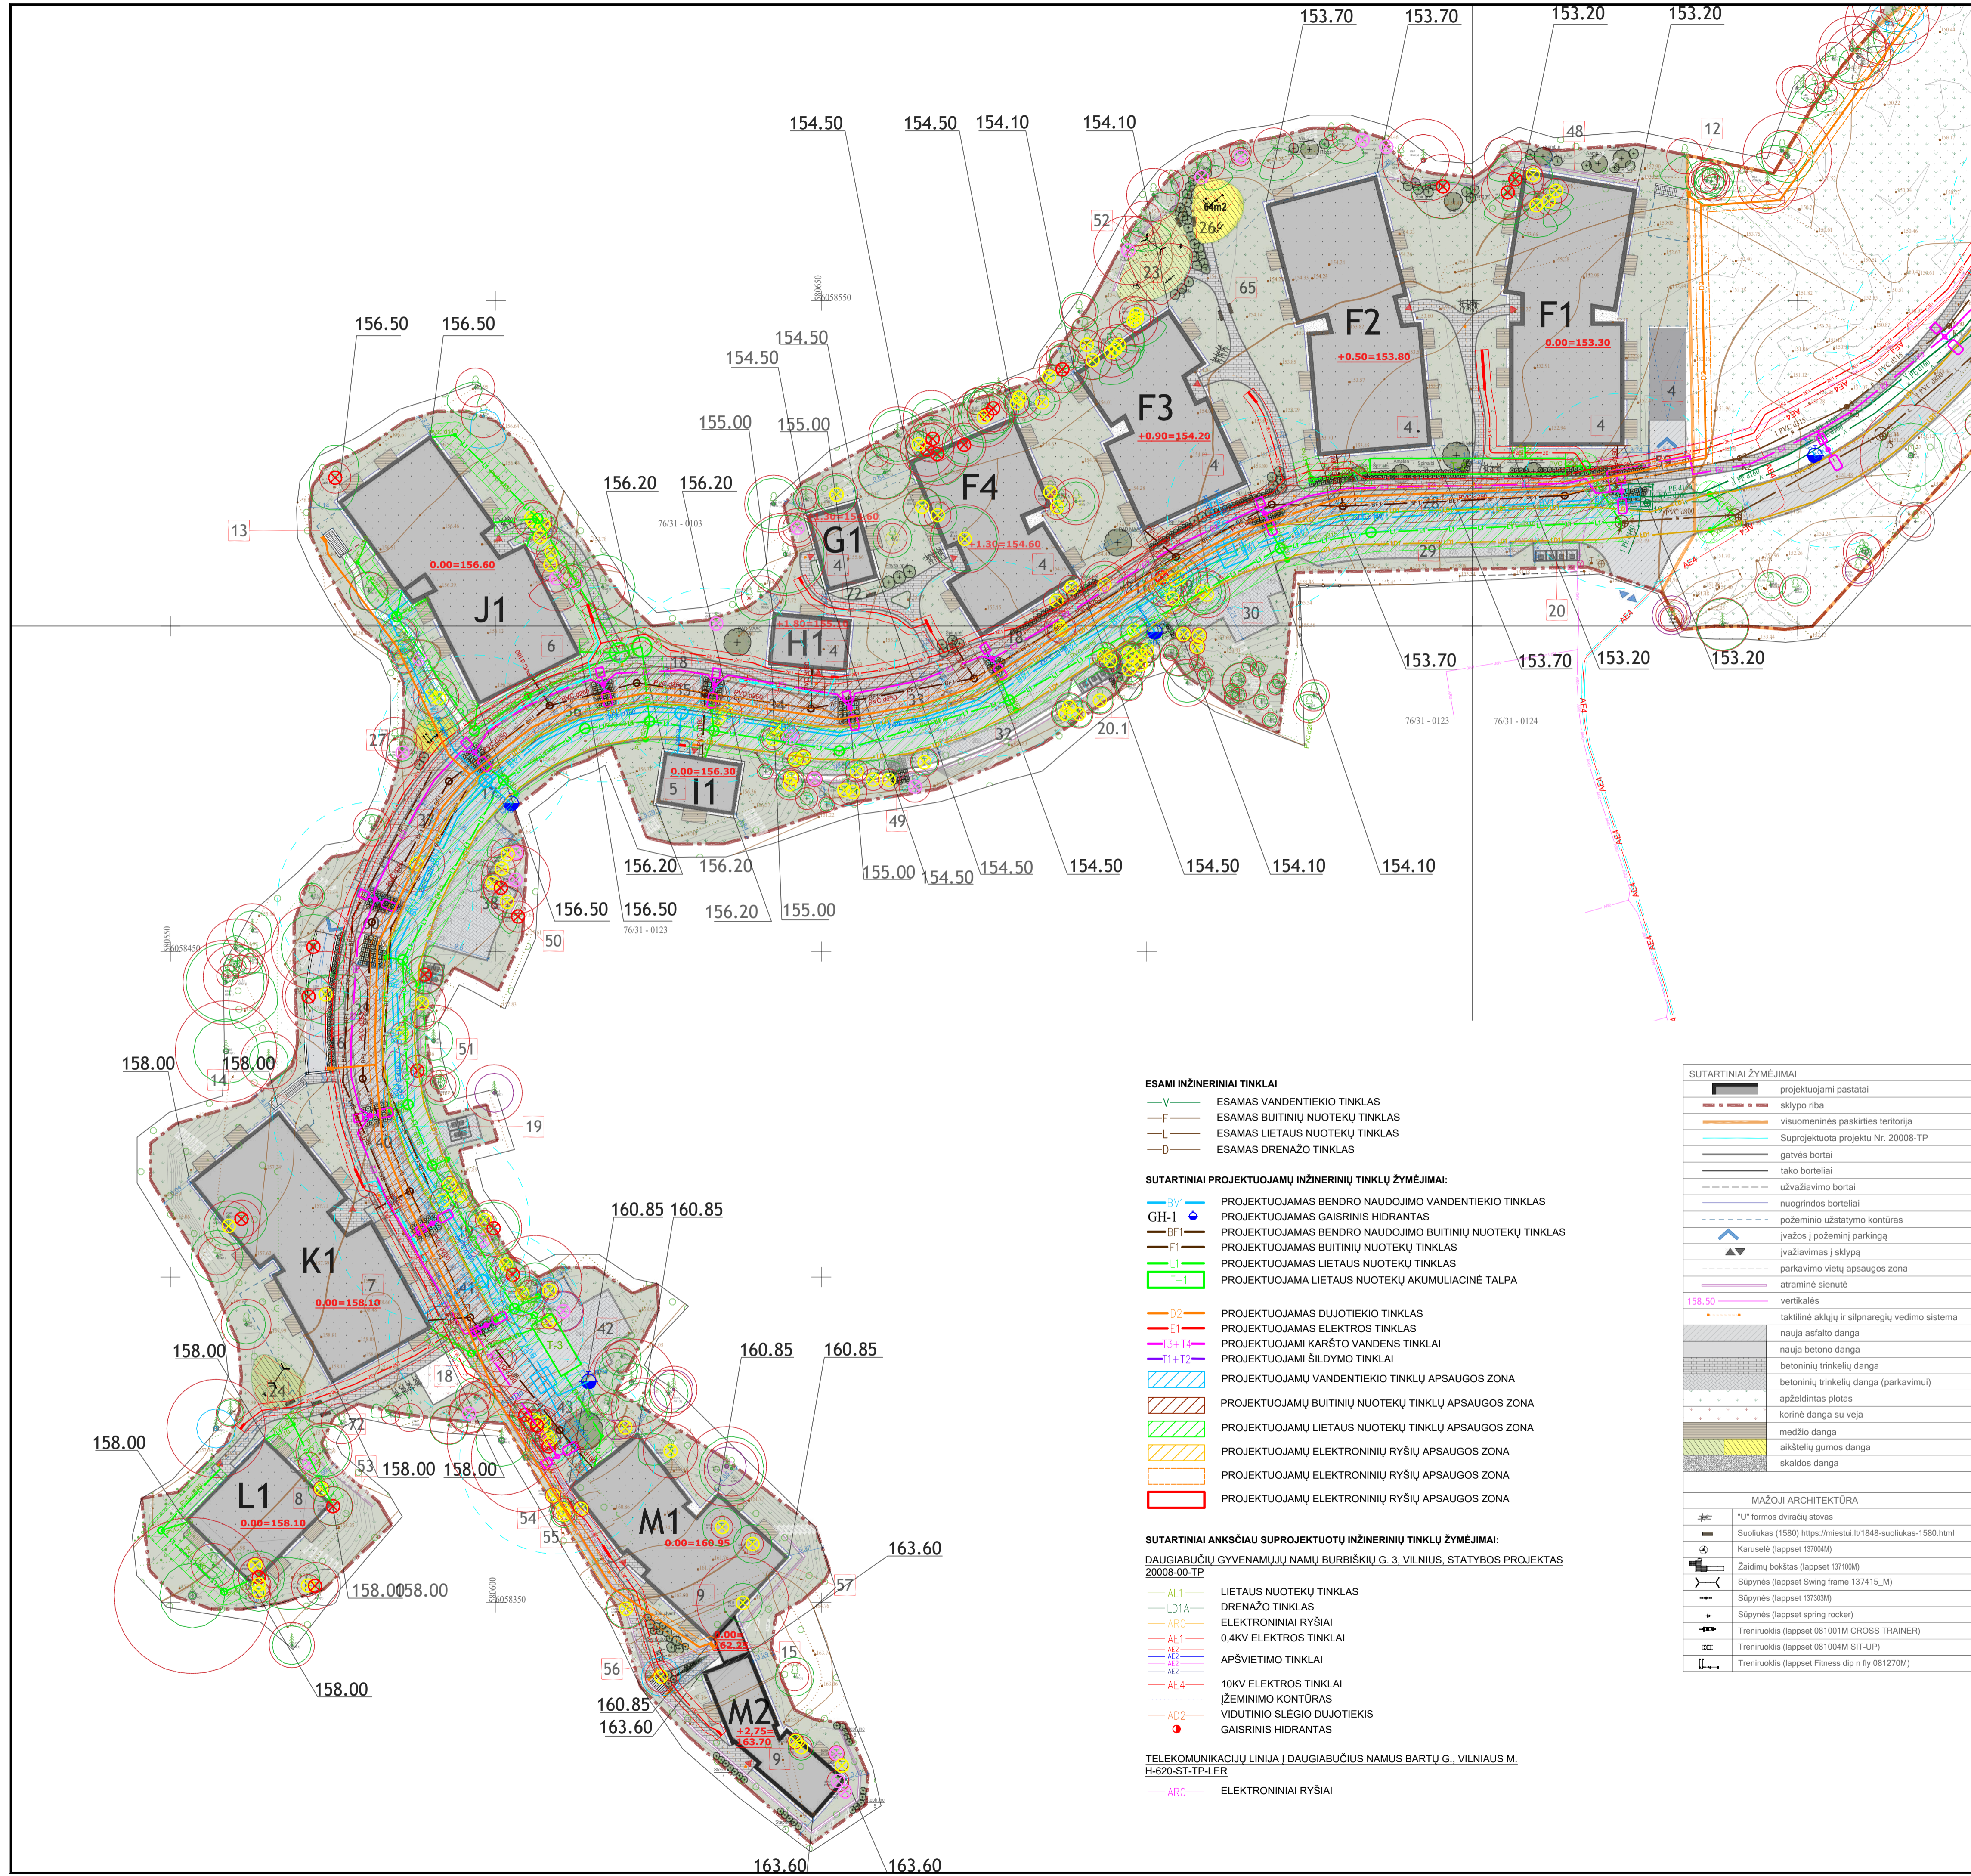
153.70 153.70 153.20 153.20

154.50 154.50 154.10 154.10

48 12

52 26 84m2 23 65

F2 +0.50=153.80
F1 0.00=153.30

F3 +0.90=154.20

F4 +1.30=154.60

G1 +1.30=155.60

H1 +1.80=155.

J1 0.00=156.60

I1 0.00=156.30

K1 0.00=158.10

L1 0.00=158.10

M1 0.00=160.95

M2 +2.75=163.70

156.50 156.50 154.50 154.50 155.00 155.00 156.20 156.20

13 27 18 20 20.1 28 29 30 32 49 50 51 19 14 24 53 54 55 56 57 15 42 43 41 37 38 39 40 72

153.70 153.70 153.20 153.20

156.20 156.20 155.00 154.50 154.50 154.50 154.50 154.10 154.10

156.50 156.50 156.20 155.00

76/31 - 0103
76/31 - 0123
76/31 - 0124

158.00 158.00 158.00 158.00 158.00 158.00 158.00158.00 158.00

160.85 160.85 160.85 160.85 163.60 160.85 163.60 163.60 163.60

ESAMI INŽINERINIAI TINKLAI
V ESAMAS VANDENTIEKIO TINKLAS
F ESAMAS BUITINIŲ NUOTEKŲ TINKLAS
L ESAMAS LIETAUS NUOTEKŲ TINKLAS
D ESAMAS DRENAŽO TINKLAS

SUTARTINIAI PROJEKTUOJAMŲ INŽINERINIŲ TINKLŲ ŽYMĖJIMAI:
BV1 PROJEKTUOJAMAS BENDRO NAUDOJIMO VANDENTIEKIO TINKLAS
GH-1 PROJEKTUOJAMAS GAISRINIS HIDRANTAS
BF1 PROJEKTUOJAMAS BENDRO NAUDOJIMO BUITINIŲ NUOTEKŲ TINKLAS
F1 PROJEKTUOJAMAS BUITINIŲ NUOTEKŲ TINKLAS
L1 PROJEKTUOJAMAS LIETAUS NUOTEKŲ TINKLAS
T-1 PROJEKTUOJAMA LIETAUS NUOTEKŲ AKUMULIACINĖ TALPA

D2 PROJEKTUOJAMAS DUJOTIEKIO TINKLAS
E1 PROJEKTUOJAMAS ELEKTROS TINKLAS
T3+T4 PROJEKTUOJAMI KARŠTO VANDENS TINKLAI
T1+T2 PROJEKTUOJAMI ŠILDYMO TINKLAI
PROJEKTUOJAMŲ VANDENTIEKIO TINKLŲ APSAUGOS ZONA
PROJEKTUOJAMŲ BUITINIŲ NUOTEKŲ TINKLŲ APSAUGOS ZONA
PROJEKTUOJAMŲ LIETAUS NUOTEKŲ TINKLŲ APSAUGOS ZONA
PROJEKTUOJAMŲ ELEKTRONINIŲ RYŠIŲ APSAUGOS ZONA
PROJEKTUOJAMŲ ELEKTRONINIŲ RYŠIŲ APSAUGOS ZONA
PROJEKTUOJAMŲ ELEKTRONINIŲ RYŠIŲ APSAUGOS ZONA

SUTARTINIAI ANKSČIAU SUPROJEKTUOTŲ INŽINERINIŲ TINKLŲ ŽYMĖJIMAI:
DAUGIABUČIŲ GYVENAMŲJŲ NAMŲ BURBIŠKIŲ G. 3, VILNIUS, STATYBOS PROJEKTAS 20008-00-TP
AL1 LIETAUS NUOTEKŲ TINKLAS
LD1A DRENAŽO TINKLAS
AR0 ELEKTRONINIAI RYŠIAI
AE1 0,4KV ELEKTROS TINKLAI
AE2 APŠVIETIMO TINKLAI
AE4 10KV ELEKTROS TINKLAI
ĮŽEMINIMO KONTŪRAS
AD2 VIDUTINIO SLĖGIO DUJOTIEKIS
GAISRINIS HIDRANTAS

TELEKOMUNIKACIJŲ LINIJA Į DAUGIABUČIUS NAMUS BARTŲ G., VILNIAUS M. H-620-ST-TP-LER
AR0 ELEKTRONINIAI RYŠIAI

SUTARTINIAI ŽYMĖJIMAI
projektuojami pastatai
sklypo riba
visuomeninės paskirties teritorija
Suprojektuota projektu Nr. 20008-TP
gatvės bortai
tako borteliai
užvažiavimo bortai
nuogrindos borteliai
požeminio užstatymo kontūras
įvažos į požeminį parkingą
įvažiavimas į sklypą
parkavimo vietų apsaugos zona
atraminė sienutė
158.50 vertikalės
taktilinė aklųjų ir silpnaregių vedimo sistema
nauja asfalto danga
nauja betono danga
betoninių trinkelių danga
betoninių trinkelių danga (parkavimui)
apželdintas plotas
korinė danga su veja
medžio danga
aikštelių gumos danga
skaldos danga

MAŽOJI ARCHITEKTŪRA
"U" formos dviračių stovas
Suoliukas (1580) https://miestui.lt/1848-suoliukas-1580.html
Karuselė (lappset 137004M)
Žaidimų bokštas (lappset 137100M)
Sūpynės (lappset Swing frame 137415_M)
Sūpynės (lappset 137303M)
Sūpynės (lappset spring rocker)
Treniruoklis (lappset 081001M CROSS TRAINER)
Treniruoklis (lappset 081004M SIT-UP)
Treniruoklis (lappset Fitness dip n fly 081270M)